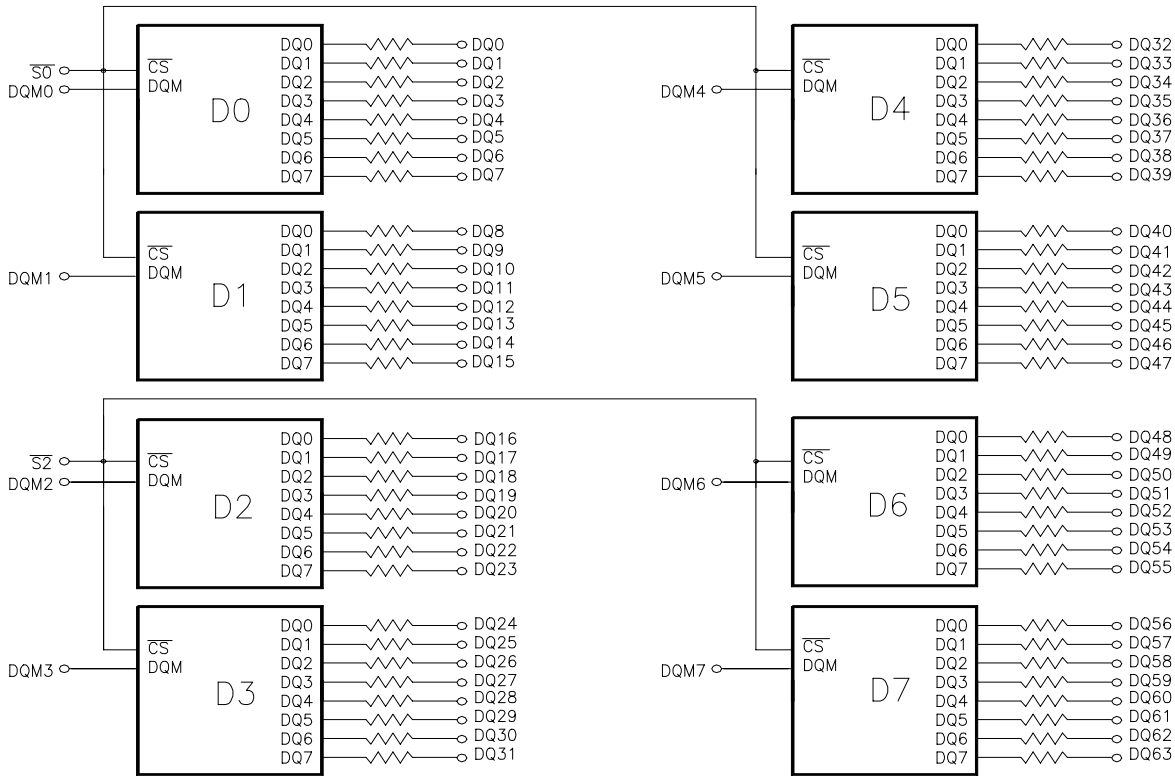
$\overline{S0}$
DQM0

$\overline{CS}$
DQM
D0
DQ0
DQ1
DQ2
DQ3
DQ4
DQ5
DQ6
DQ7

DQ0
DQ1
DQ2
DQ3
DQ4
DQ5
DQ6
DQ7

DQM1

$\overline{CS}$
DQM
D1
DQ0
DQ1
DQ2
DQ3
DQ4
DQ5
DQ6
DQ7

DQ8
DQ9
DQ10
DQ11
DQ12
DQ13
DQ14
DQ15

DQM4

$\overline{CS}$
DQM
D4
DQ0
DQ1
DQ2
DQ3
DQ4
DQ5
DQ6
DQ7

DQ32
DQ33
DQ34
DQ35
DQ36
DQ37
DQ38
DQ39

DQM5

$\overline{CS}$
DQM
D5
DQ0
DQ1
DQ2
DQ3
DQ4
DQ5
DQ6
DQ7

DQ40
DQ41
DQ42
DQ43
DQ44
DQ45
DQ46
DQ47

$\overline{S2}$
DQM2

$\overline{CS}$
DQM
D2
DQ0
DQ1
DQ2
DQ3
DQ4
DQ5
DQ6
DQ7

DQ16
DQ17
DQ18
DQ19
DQ20
DQ21
DQ22
DQ23

DQM3

$\overline{CS}$
DQM
D3
DQ0
DQ1
DQ2
DQ3
DQ4
DQ5
DQ6
DQ7

DQ24
DQ25
DQ26
DQ27
DQ28
DQ29
DQ30
DQ31

DQM6

$\overline{CS}$
DQM
D6
DQ0
DQ1
DQ2
DQ3
DQ4
DQ5
DQ6
DQ7

DQ48
DQ49
DQ50
DQ51
DQ52
DQ53
DQ54
DQ55

DQM7

$\overline{CS}$
DQM
D7
DQ0
DQ1
DQ2
DQ3
DQ4
DQ5
DQ6
DQ7

DQ56
DQ57
DQ58
DQ59
DQ60
DQ61
DQ62
DQ63